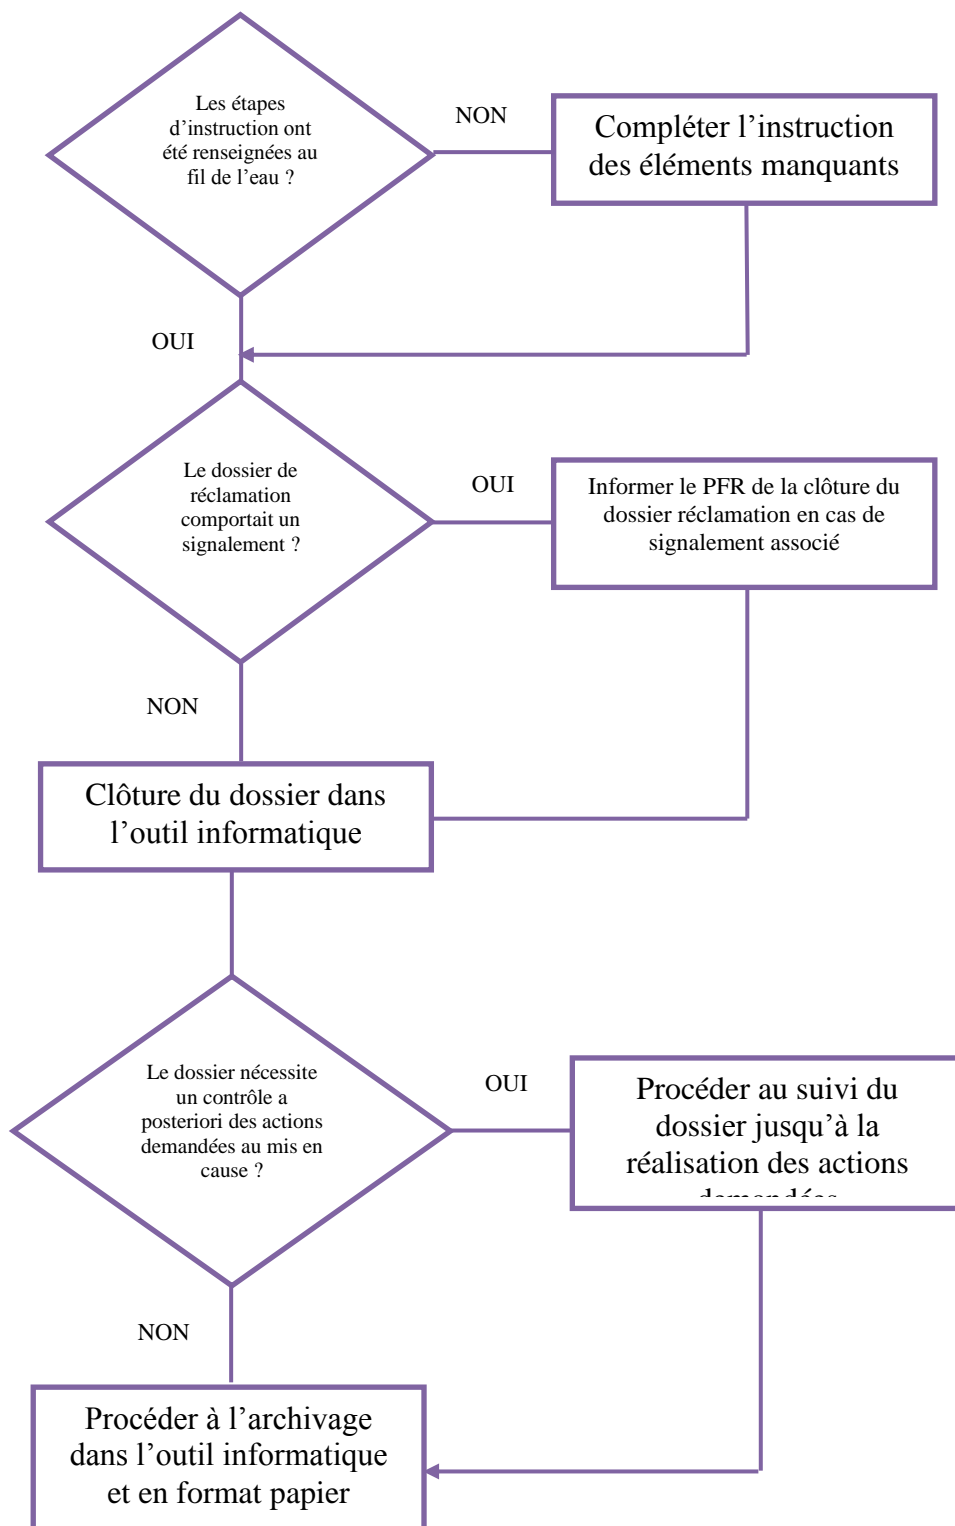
Les étapes d’instruction ont été renseignées au fil de l’eau ?

NON

Compléter l’instruction des éléments manquants

OUI

Le dossier de réclamation comportait un signalement ?

OUI

Informer le PFR de la clôture du dossier réclamation en cas de signalement associé

NON

Clôture du dossier dans l’outil informatique

Le dossier nécessite un contrôle a posteriori des actions demandées au mis en cause ?

OUI

Procéder au suivi du dossier jusqu’à la réalisation des actions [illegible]

NON

Procéder à l’archivage dans l’outil informatique et en format papier